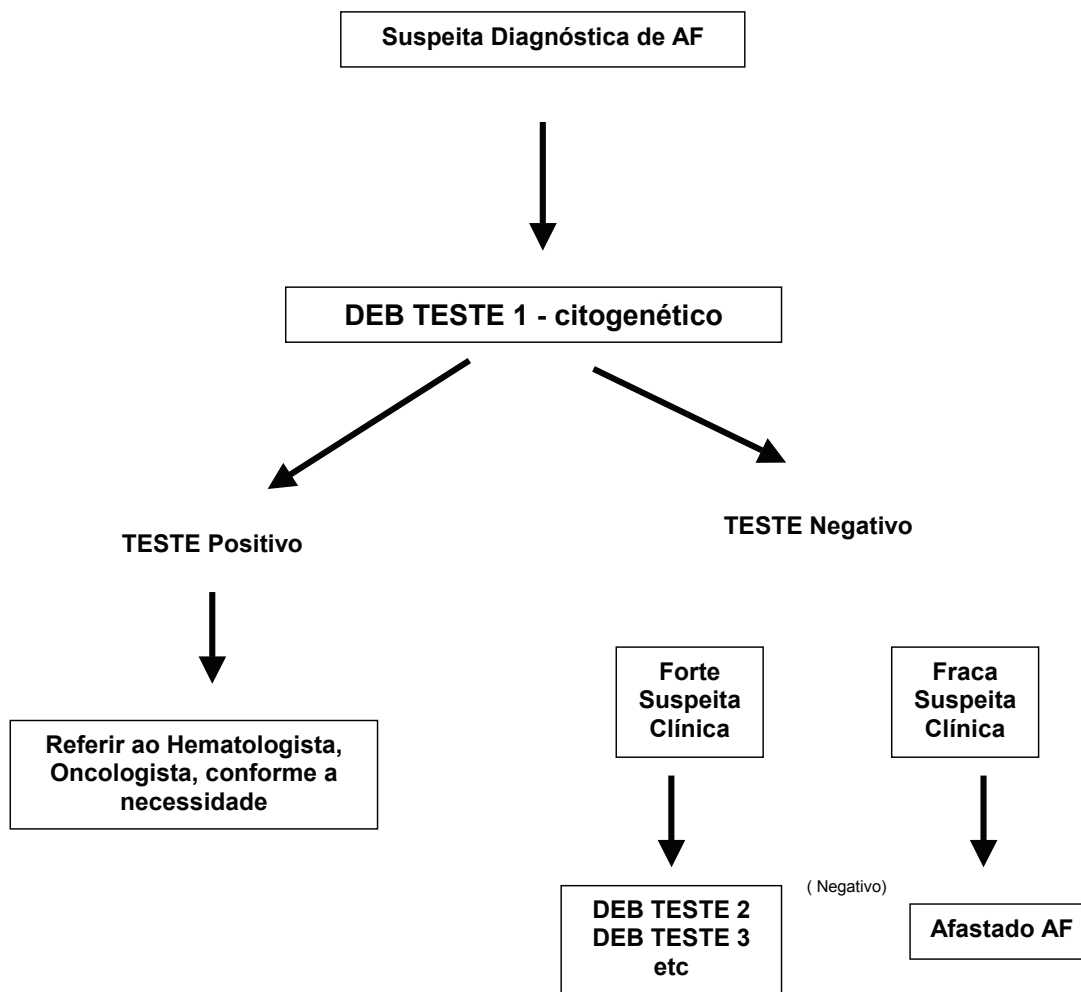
Suspeita Diagnóstica de AF

DEB TESTE 1 - citogenético

TESTE Positivo

TESTE Negativo

Referir ao Hematologista, Oncologista, conforme a necessidade

Forte Suspeita Clínica

Fraca Suspeita Clínica

DEB TESTE 2
DEB TESTE 3
etc

( Negativo)

Afastado AF